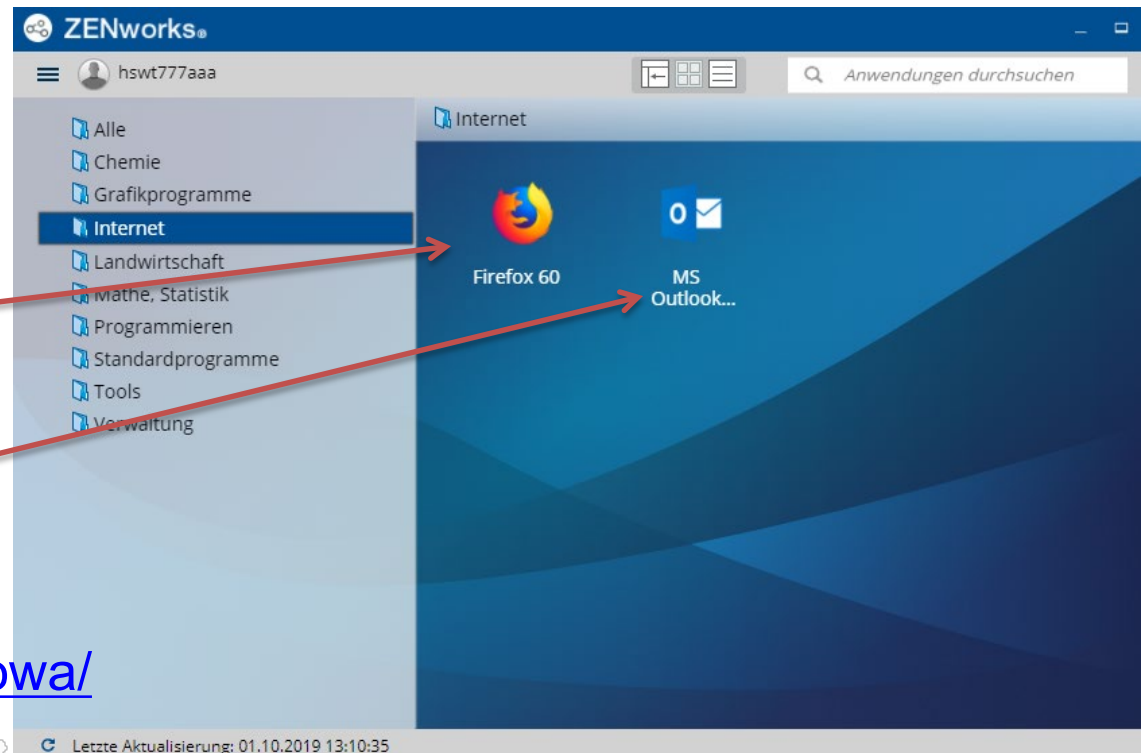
ZENworks

hswt777aaa

Anwendungen durchsuchen

Alle
Chemie
Grafikprogramme
Internet
Landwirtschaft
Mathe, Statistik
Programmieren
Standardprogramme
Tools
Verwaltung

Internet

Firefox 60

MS Outlook...

owa/

Letzte Aktualisierung: 01.10.2019 13:10:35